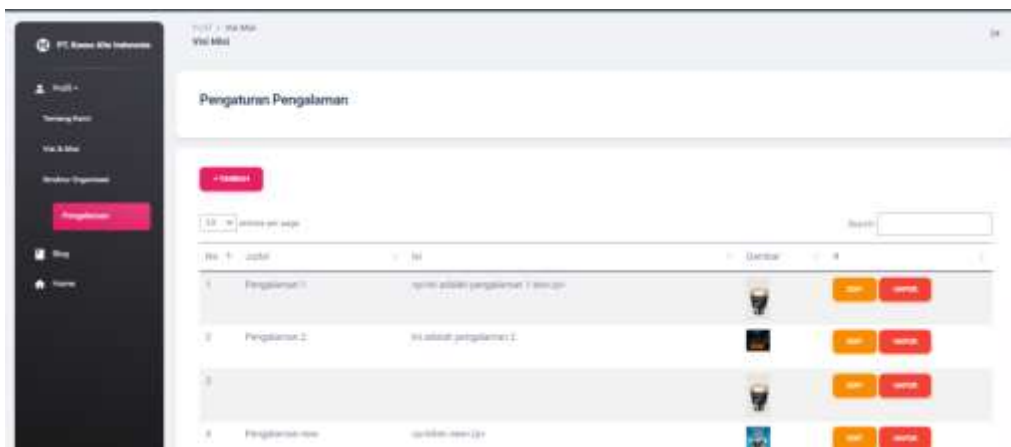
PT. Kawan Kita Indonesia

Profil
Tentang Kami
Visi & Misi
Struktur Organisasi
Pengalaman
Blog
Home

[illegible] / Visi Misi
Visi Misi

Pengaturan Pengalaman

+ Tambah

10 entries per page

Search

| No | Judul | Isi | Gambar | # |
|---|---|---|---|---|
| 1 | Pengalaman 1 | <p>ini adalah pengalaman 1 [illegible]</p> | | Edit Hapus |
| 2 | Pengalaman 2 | Ini adalah pengalaman 2 | | Edit Hapus |
| 3 | | | | Edit Hapus |
| 4 | Pengalaman new | <p>ini new</p> | | Edit Hapus |